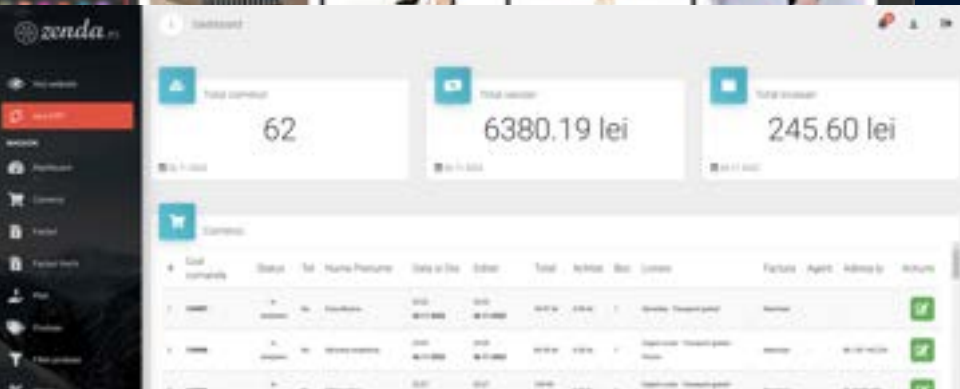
zenda

Dashboard

Total comenzi
62

Total vanzari
6380.19 lei

Total incasari
245.60 lei

Comenzi

| # | Cod comanda | Status | Tel | Nume Prenume | Data si Ora | Editat | Total | Achitat | Buc | Livrare | Factura | Agent | Adresa ip | Actiuni |
|---|---|---|---|---|---|---|---|---|---|---|---|---|---|---|
| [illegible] | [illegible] | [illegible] | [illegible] | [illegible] | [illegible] | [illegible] | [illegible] | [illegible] | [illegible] | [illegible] | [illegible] | | | |
| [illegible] | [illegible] | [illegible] | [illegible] | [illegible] | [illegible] | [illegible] | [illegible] | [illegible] | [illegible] | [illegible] | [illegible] | | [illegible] | |